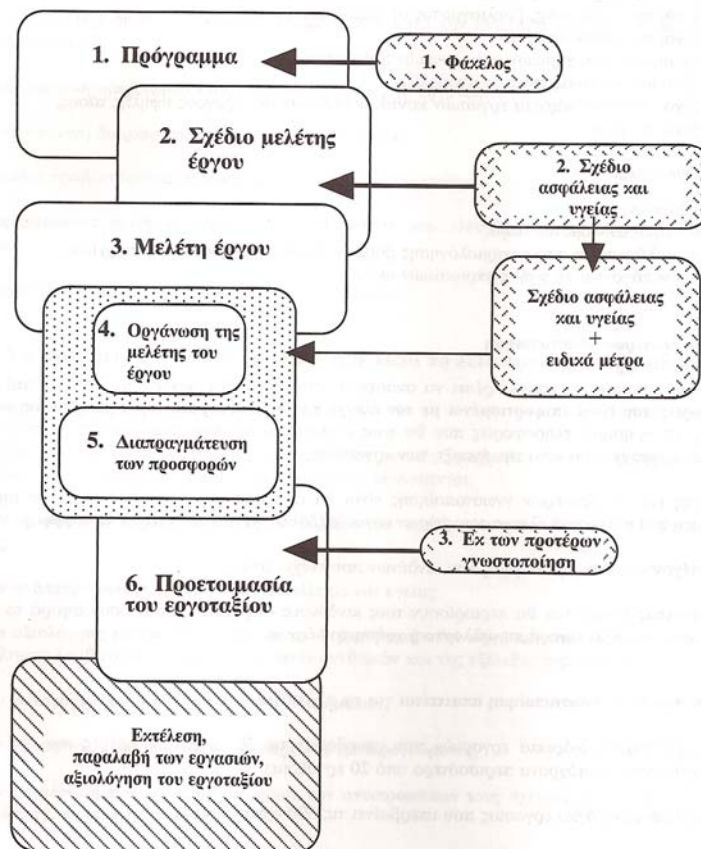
1. Πρόγραμμα

1. Φάκελος

2. Σχέδιο μελέτης έργου

2. Σχέδιο ασφάλειας και υγείας

3. Μελέτη έργου

Σχέδιο ασφάλειας και υγείας + ειδικά μέτρα

4. Οργάνωση της μελέτης του έργου

5. Διαπραγμάτευση των προσφορών

3. Εκ των προτέρων γνωστοποίηση

6. Προετοιμασία του εργοταξίου

Εκτέλεση, παραλαβή των εργασιών, αξιολόγηση του εργοταξίου